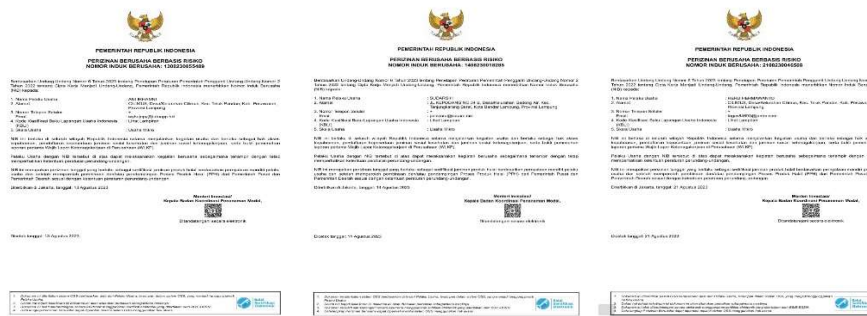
PEMERINTAH REPUBLIK INDONESIA

PERIZINAN BERUSAHA BERBASIS RISIKO
NOMOR INDUK BERUSAHA: 1308230055489

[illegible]

1. Nama Pelaku Usaha : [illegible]
2. Alamat : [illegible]
3. Nomor Telepon Seluler : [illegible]
4. Kode Klasifikasi Baku Lapangan Usaha Indonesia (KBLI) : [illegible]
5. Skala Usaha : Usaha Mikro

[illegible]

Diterbitkan di Jakarta, tanggal 13 Agustus 2023

Menteri Investasi/
Kepala Badan Koordinasi Penanaman Modal,

Ditandatangani secara elektronik

Dicetak tanggal: 13 Agustus 2023

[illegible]

PEMERINTAH REPUBLIK INDONESIA

PERIZINAN BERUSAHA BERBASIS RISIKO
NOMOR INDUK BERUSAHA: 1408230018206

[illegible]

1. Nama Pelaku Usaha : SUDARSI
2. Alamat : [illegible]
3. Nomor Telepon Seluler : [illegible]
4. Kode Klasifikasi Baku Lapangan Usaha Indonesia (KBLI) : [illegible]
5. Skala Usaha : Usaha Mikro

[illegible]

Diterbitkan di Jakarta, tanggal 14 Agustus 2023

Menteri Investasi/
Kepala Badan Koordinasi Penanaman Modal,

Ditandatangani secara elektronik

Dicetak tanggal: 14 Agustus 2023

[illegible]

PEMERINTAH REPUBLIK INDONESIA

PERIZINAN BERUSAHA BERBASIS RISIKO
NOMOR INDUK BERUSAHA: 2108230040508

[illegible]

1. Nama Pelaku Usaha : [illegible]
2. Alamat : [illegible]
3. Nomor Telepon Seluler : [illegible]
4. Kode Klasifikasi Baku Lapangan Usaha Indonesia (KBLI) : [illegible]
5. Skala Usaha : Usaha Mikro

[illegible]

Diterbitkan di Jakarta, tanggal 21 Agustus 2023

Menteri Investasi/
Kepala Badan Koordinasi Penanaman Modal,

Ditandatangani secara elektronik

Dicetak tanggal: 21 Agustus 2023

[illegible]